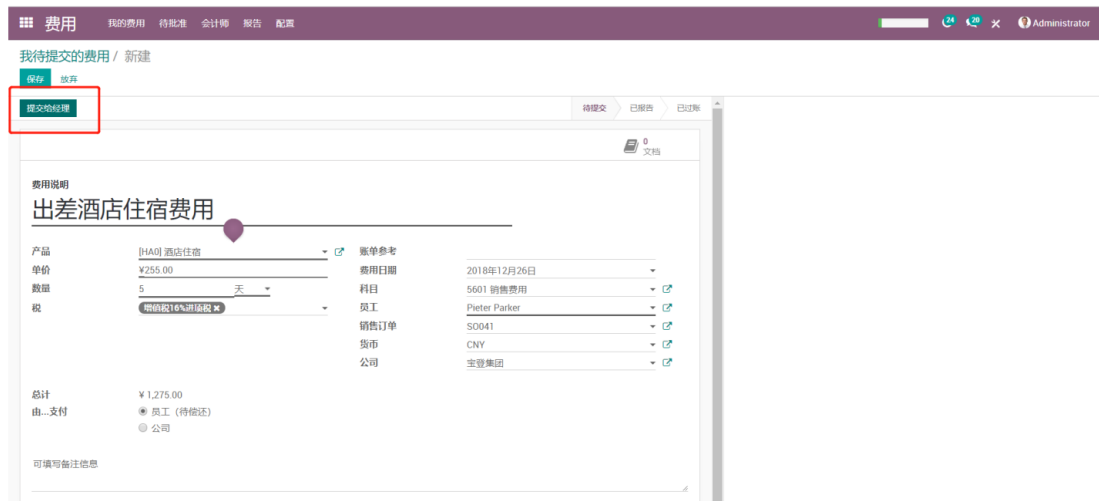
费用 我的费用 待批准 会计师 报告 配置

24 20 Administrator

我待提交的费用 / 新建

保存 放弃

提交给经理

待提交 已报告 已过账

0 文档

费用说明

出差酒店住宿费用

| | | | |
|---|---|---|---|
| 产品 | [HA0] 酒店住宿 | 账单参考 | |
| 单价 | ¥255.00 | 费用日期 | 2018年12月26日 |
| 数量 | 5 天 | 科目 | 5601 销售费用 |
| 税 | 增值税16%进项税 | 员工 | Pieter Parker |
| | | 销售订单 | S0041 |
| | | 货币 | CNY |
| | | 公司 | 宝登集团 |

总计 ¥1,275.00

由...支付 员工（待偿还） 公司

可填写备注信息